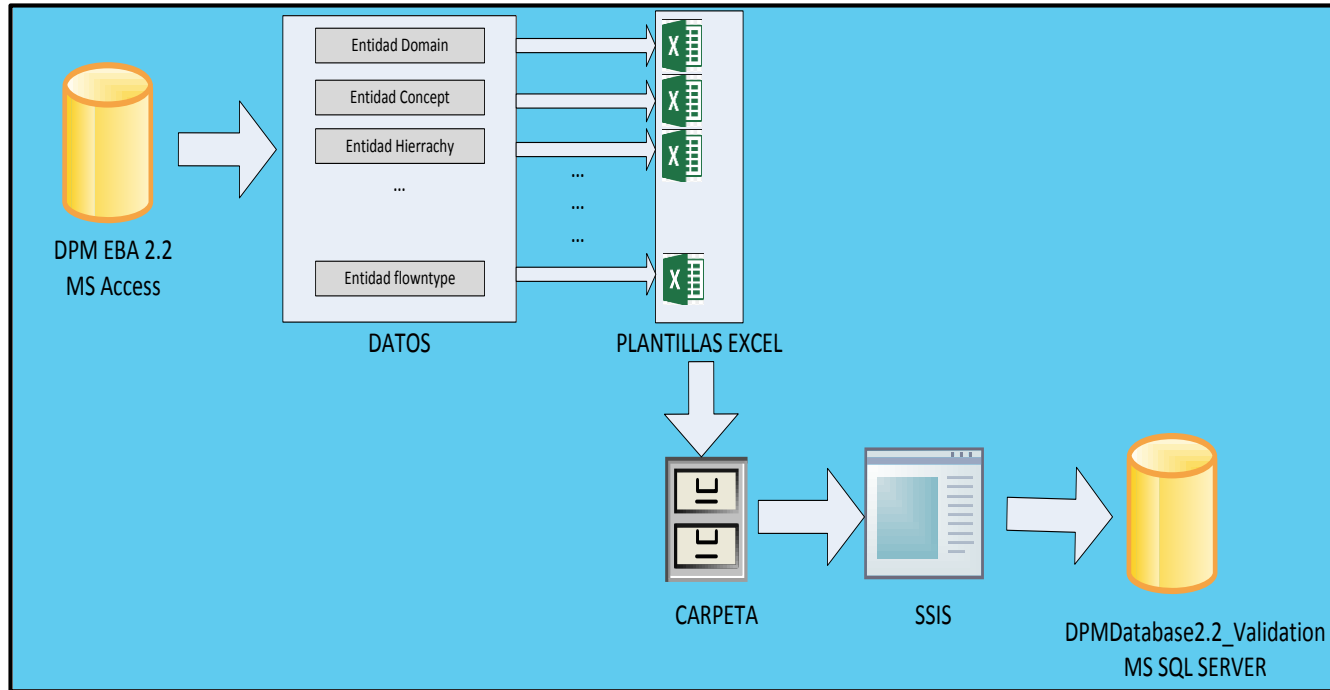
Entidad Domain

Entidad Concept

Entidad Hierrachy

...

Entidad flowntype

X

X

X

...
...
...

X

DPM EBA 2.2
MS Access

DATOS

PLANTILLAS EXCEL

CARPETA

SSIS

DPMDatabase2.2_Validation
MS SQL SERVER